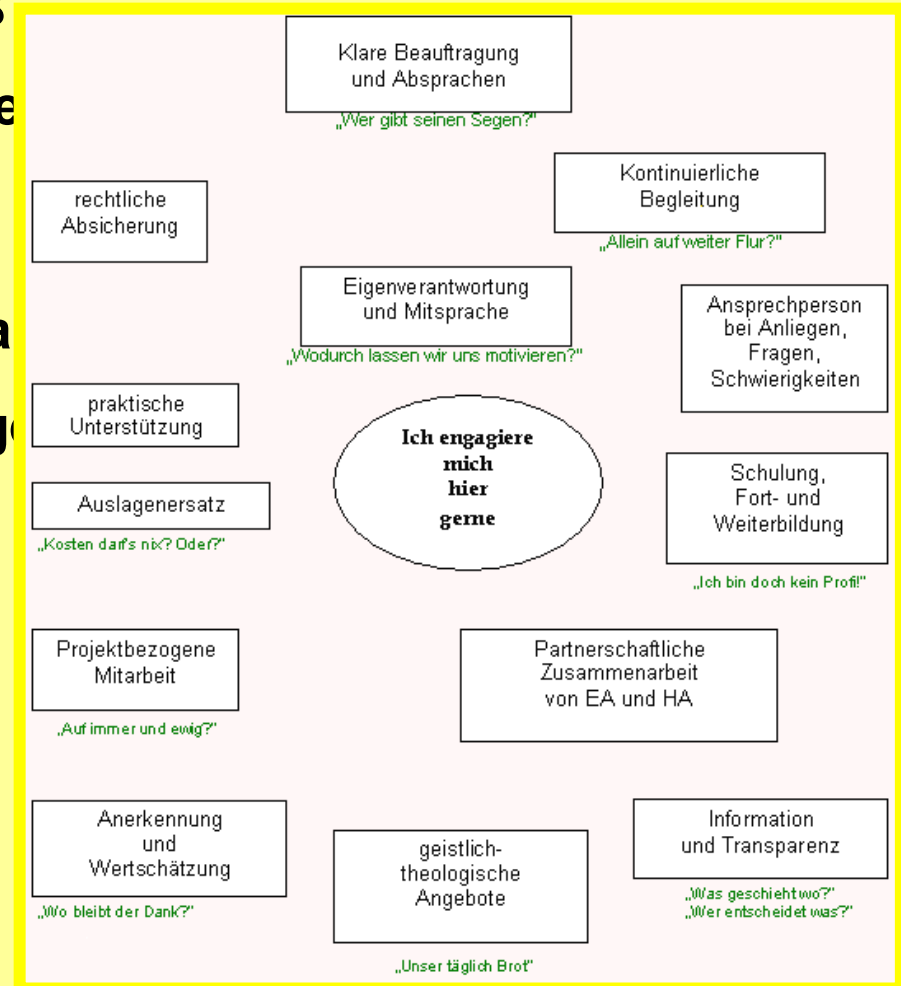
Klare Beauftragung und Absprachen
„Wer gibt seinen Segen?"

Kontinuierliche Begleitung
„Allein auf weiter Flur?"

rechtliche Absicherung

Eigenverantwortung und Mitsprache
„Wodurch lassen wir uns motivieren?"

Ansprechperson bei Anliegen, Fragen, Schwierigkeiten

praktische Unterstützung

Ich engagiere mich hier gerne

Schulung, Fort- und Weiterbildung
„Ich bin doch kein Profi!"

Auslagenersatz
„Kosten darf's nix? Oder?"

Projektbezogene Mitarbeit
„Auf immer und ewig?"

Partnerschaftliche Zusammenarbeit von EA und HA

Anerkennung und Wertschätzung
„Wo bleibt der Dank?"

geistlich-theologische Angebote
„Unser täglich Brot"

Information und Transparenz
„Was geschieht wo?"
„Wer entscheidet was?"